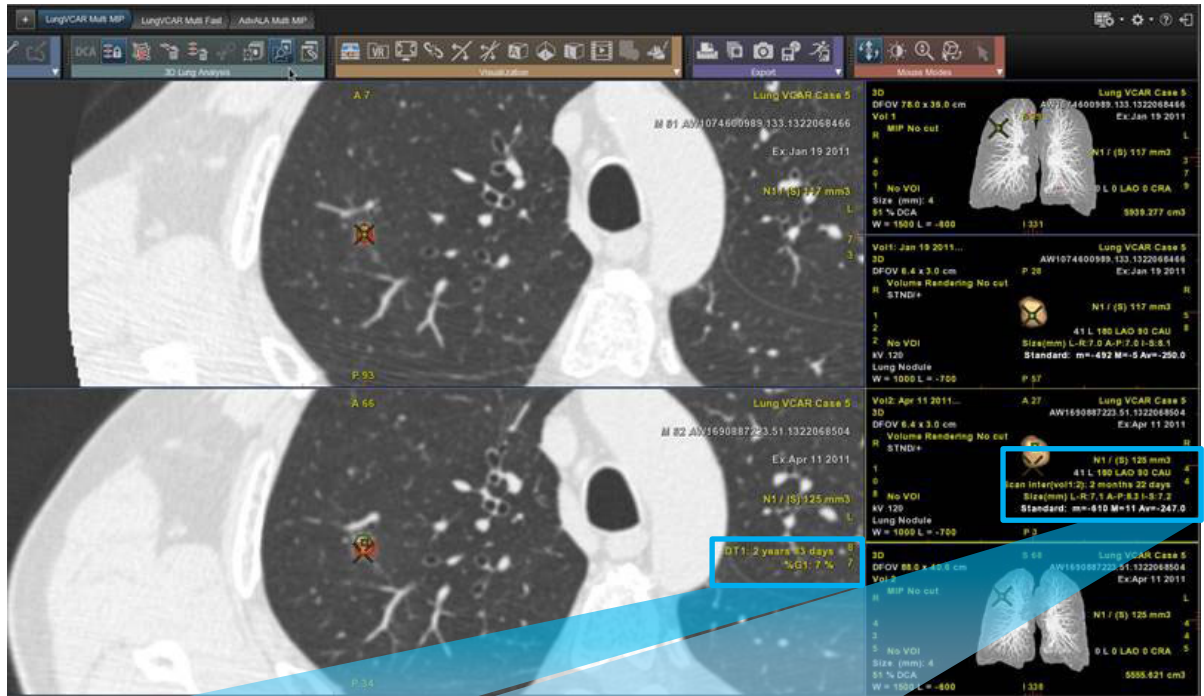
LungVCAR Multi MIP | LungVCAR Multi Fast | AdvALA Multi MIP

DCA

3D Lung Analysis | Visualization | Export | Mouse Modes

A 7

Lung VCAR Case 5
M 01 AW1074600989.133.1322068466
Ex:Jan 19 2011
N1 / (S) 117 mm3
L
7
3

P 93

3D
DFOV 78.0 x 39.0 cm
Vol 1
MIP No cut
R
4
0
1 No VOI
Size (mm): 4
51 % DCA
W = 1500 L = -600

Lung VCAR Case 5
AW1074600989.133.1322068466
Ex:Jan 19 2011
N1 / (S) 117 mm3
0 L 0 LAO 0 CRA
5939.277 cm3
I 331

Vol1: Jan 19 2011...
3D
DFOV 6.4 x 3.0 cm
Volume Rendering No cut
STND/+
R
1
2
2 No VOI
kV 120
Lung Nodule
W = 1000 L = -700

P 28

Lung VCAR Case 5
AW1074600989.133.1322068466
Ex:Jan 19 2011
N1 / (S) 117 mm3
41 L 180 LAO 90 CAU
Size(mm) L-R:7.0 A-P:7.0 I-S:8.1
Standard: m=-492 M=-5 Av=-250.0

P 57

A 66

Lung VCAR Case 5
M 02 AW1690887223.51.1322068504
Ex:Apr 11 2011
N1 / (S) 125 mm3
L

DT1: 2 years 83 days
%G1: 7 %

P 34

Vol2: Apr 11 2011...
3D
DFOV 6.4 x 3.0 cm
Volume Rendering No cut
STND/+
R
1
0
8 No VOI
kV 120
Lung Nodule
W = 1000 L = -700

A 27

Lung VCAR Case 5
AW1690887223.51.1322068504
Ex:Apr 11 2011
N1 / (S) 125 mm3
41 L 180 LAO 90 CAU
Scan Inter(vol1:2): 2 months 22 days
Size(mm) L-R:7.1 A-P:8.3 I-S:7.2
Standard: m=-610 M=11 Av=-247.0

P 3

3D
DFOV 88.0 x 40.6 cm
Vol 2
MIP No cut
R
4
3
5 No VOI
Size (mm): 4
51 % DCA
W = 1500 L = -600

S 68

Lung VCAR Case 5
AW1690887223.51.1322068504
Ex:Apr 11 2011
N1 / (S) 125 mm3
0 L 0 LAO 0 CRA
5555.621 cm3
I 338